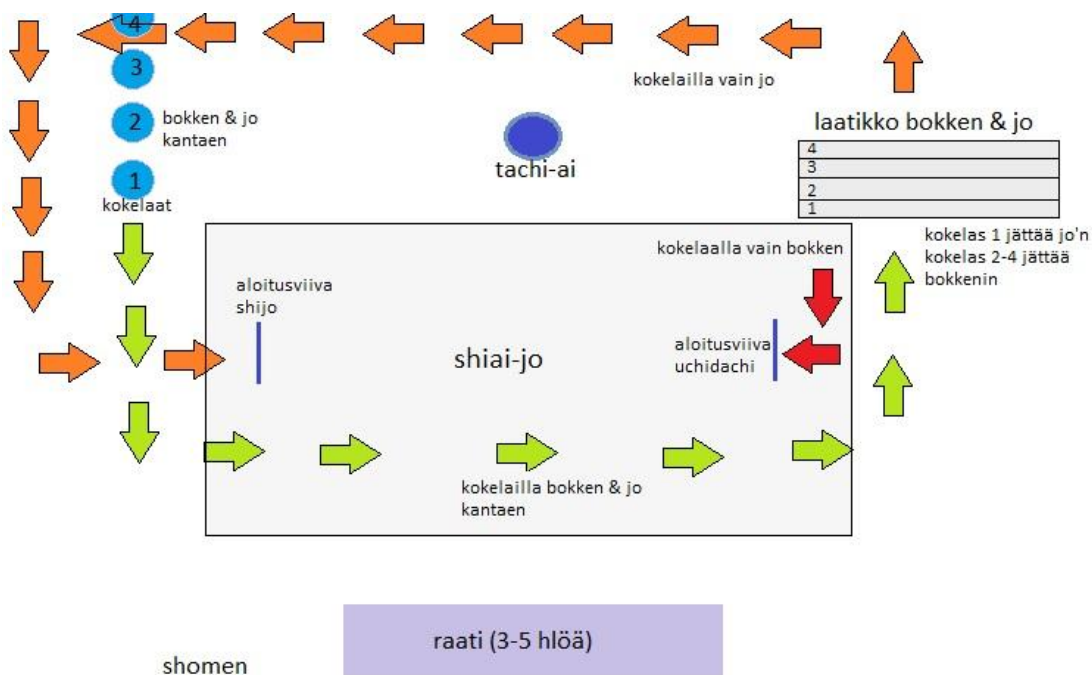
4

3

2

bokken & jo kantaen

1

kokelaat

kokelailla vain jo

tachi-ai

laatikko bokken & jo

| 4 |
|---|
| 3 |
| 2 |
| 1 |

kokelas 1 jättää jo'n
kokelas 2-4 jättää bokkenin

kokelaalla vain bokken

aloitusviiva shijo

shiai-jo

aloitusviiva uchidachi

kokelailla bokken & jo kantaen

raati (3-5 hlöä)

shomen